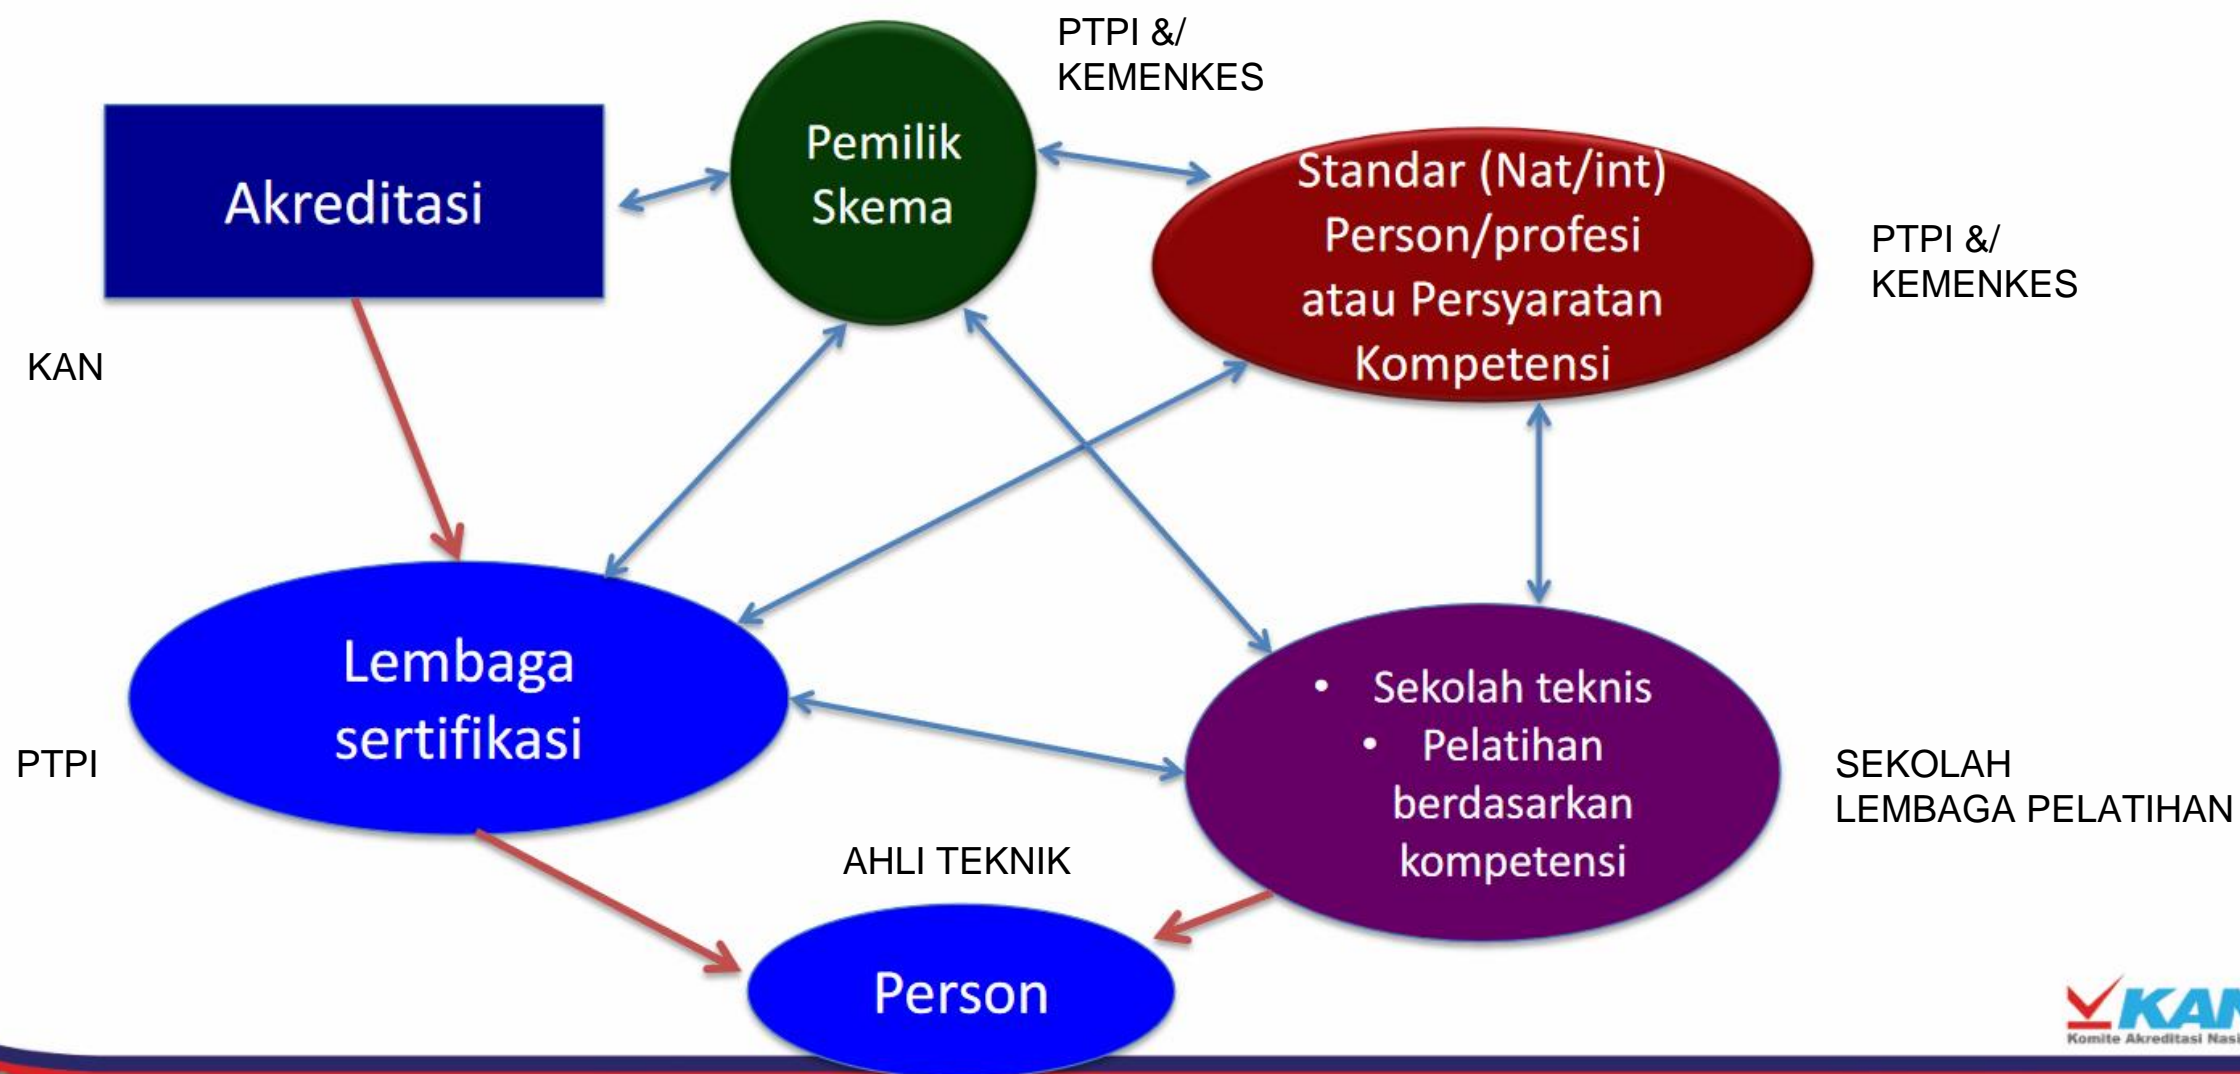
PTPI &/
KEMENKES

Akreditasi

Pemilik Skema

Standar (Nat/int) Person/profesi atau Persyaratan Kompetensi

PTPI &/
KEMENKES

KAN

Lembaga sertifikasi

PTPI

• Sekolah teknis
• Pelatihan berdasarkan kompetensi

SEKOLAH
LEMBAGA PELATIHAN

AHLI TEKNIK

Person

KA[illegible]
Komite Akreditasi Nasi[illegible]